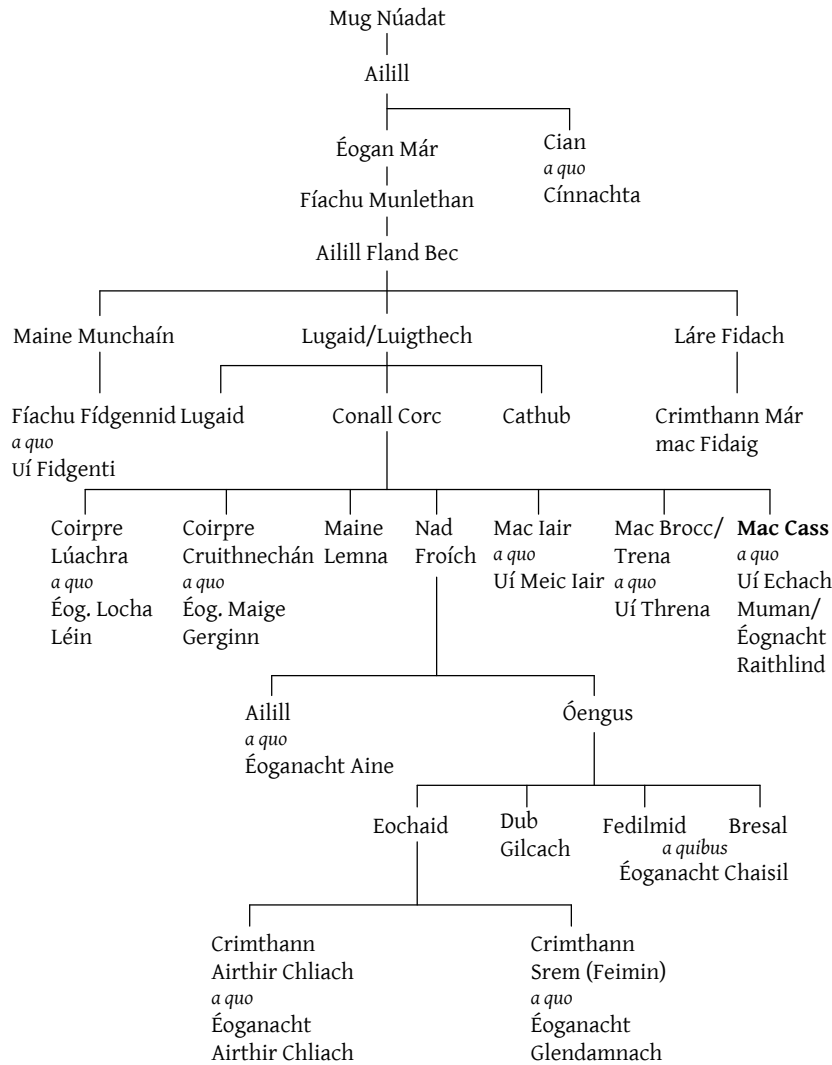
Mug Núadat

Ailill

Éogan Már

Cian
*a quo*
Cínnachta

Fíachu Munlethan

Ailill Fland Bec

Maine Munchaín

Lugaid/Luigthech

Láre Fidach

Fíachu Fídgennid
*a quo*
Uí Fidgenti

Lugaid

Conall Corc

Cathub

Crimthann Már
mac Fidaig

Coirpre
Lúachra
*a quo*
Éog. Locha
Léin

Coirpre
Cruithnechán
*a quo*
Éog. Maige
Gerginn

Maine
Lemna

Nad
Froích

Mac Iair
*a quo*
Uí Meic Iair

Mac Brocc/
Trena
*a quo*
Uí Threna

**Mac Cass**
*a quo*
Uí Echach
Muman/
Éognacht
Raithlind

Ailill
*a quo*
Éoganacht Aine

Óengus

Eochaid

Dub
Gilcach

Fedilmid
*a quibus*
Éoganacht Chaisil

Bresal

Crimthann
Airthir Chliach
*a quo*
Éoganacht
Airthir Chliach

Crimthann
Srem (Feimin)
*a quo*
Éoganacht
Glendamnach